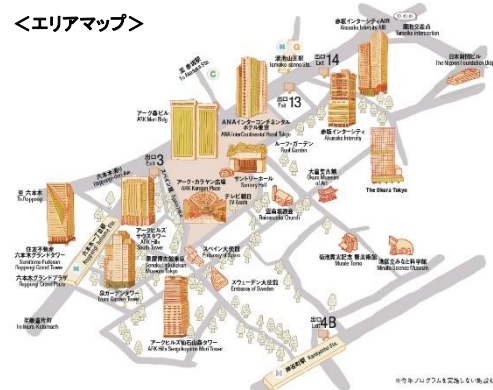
<エリアマップ>

赤坂インターシティAIR
Akasaka Intercity AIR

溜池交差点
Tameike intersection

至 溜池山王
To Tameike-sanno

溜池山王駅
Tameike-sanno Sta.

出口 Exit 14

日本財団ビル
The Nippon Foundation Bldg.

アーク森ビル
ARK Mori Bldg.

ANAインターコンチネンタルホテル東京
ANA InterContinental Hotel Tokyo

出口 Exit 13

赤坂インターシティ
Akasaka Intercity

ルーフ・ガーデン
Roof Garden

出口 Exit 3

六本木通り
Roppongi-dori

アーク・カラヤン広場
ARK Karajan Place

サントリーホール
Suntory Hall

テレビ朝日
TV Asahi

大倉集古館
Okura Museum of Art

The Okura Tokyo

霊南坂教会
Reinanzaka Church

至 六本木
To Roppongi

住友不動産六本木グランドタワー
Sumitomo Fudosan Roppongi Grand Tower

六本木グランドプラザ
Roppongi Grand Plaza

六本木一丁目駅
Roppongi-itchome Sta.

アークヒルズサウスタワー
ARK Hills South Tower

泉屋博古館東京
Sen-oku Hakukokan Museum Tokyo

泉ガーデンタワー
Izumi Garden Tower

スペイン大使館
Embassy of Spain

スウェーデン大使館
Embassy of Sweden

菊池寛実記念 智美術館
Musée Tomo

大倉集古館
Okura Museum of Art

アークヒルズ仙石山森タワー
ARK Hills Sengokuyama Mori Tower

出口 Exit 4B

神谷町駅
Kamiyacho Sta.

至 麻布十番
To Azabu-Juban

至 霞ヶ関
To Kasumigaseki

※今年プログラムを実施しない施設